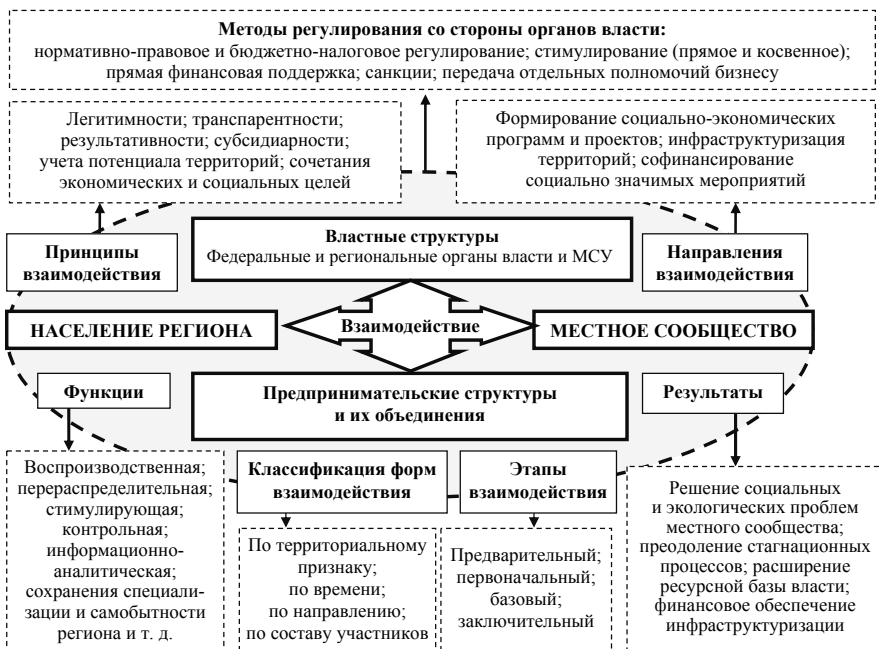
**Методы регулирования со стороны органов власти:**
нормативно-правовое и бюджетно-налоговое регулирование; стимулирование (прямое и косвенное); прямая финансовая поддержка; санкции; передача отдельных полномочий бизнесу

Легитимности; транспарентности; результативности; субсидиарности; учета потенциала территорий; сочетания экономических и социальных целей

Формирование социально-экономических программ и проектов; инфраструктуризация территорий; софинансирование социально значимых мероприятий

Принципы взаимодействия

Властные структуры
Федеральные и региональные органы власти и МСУ

Направления взаимодействия

НАСЕЛЕНИЕ РЕГИОНА

Взаимодействие

МЕСТНОЕ СООБЩЕСТВО

Функции

Предпринимательские структуры и их объединения

Результаты

Воспроизводственная; перераспределительная; стимулирующая; контрольная; информационно-аналитическая; сохранения специализации и самобытности региона и т. д.

Классификация форм взаимодействия

По территориальному признаку; по времени; по направлению; по составу участников

Этапы взаимодействия

Предварительный; первоначальный; базовый; заключительный

Решение социальных и экологических проблем местного сообщества; преодоление стагнационных процессов; расширение ресурсной базы власти; финансовое обеспечение инфраструктуризации